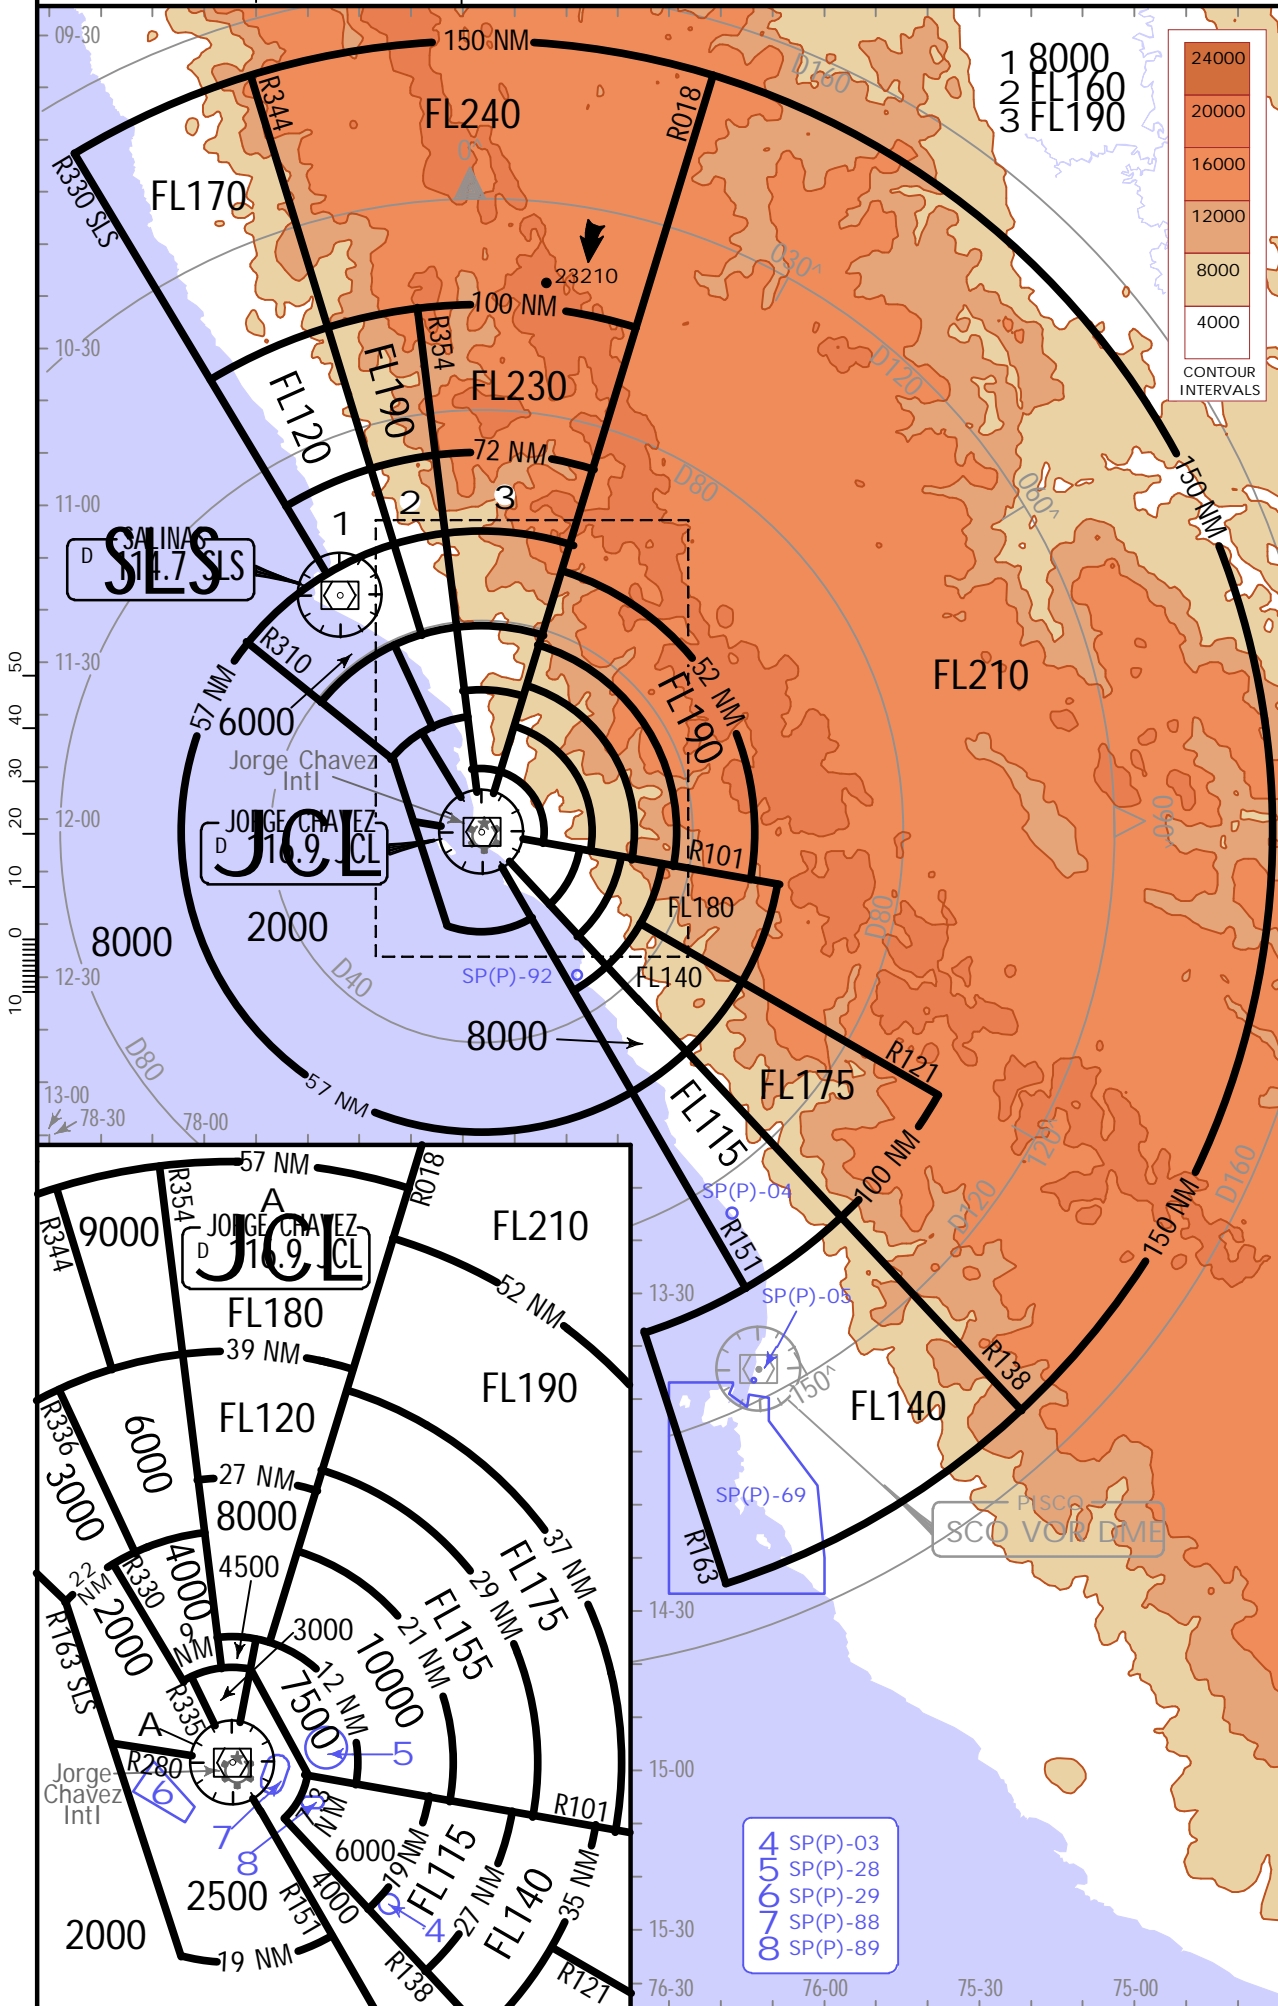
09-30
150 NM
FL240
R344
R018
D150
1 8000
2 FL160
3 FL190
24000
20000
16000
12000
8000
4000
CONTOUR INTERVALS
R330 SLS
FL170
23210
030
100 NM
R354
10-30
FL190
FL230
D120
FL120
72 NM
D80
080
150 NM
11-00
1
2
3
SALINAS
D 114.7 SLS
SLS
R310
52 NM
FL190
FL210
11-30
57 NM
6000
Jorge Chavez Intl
JORGE CHAVEZ
D 116.9 JCL
JCL
R101
090
12-00
FL180
D80
8000
2000
D40
SP(P)-92
FL140
12-30
8000
R121
FL175
D80
57 NM
FL115
13-00
78-30
78-00
100 NM
120
D160
57 NM
A
R354
R018
R344
9000
JORGE CHAVEZ
D 116.9 JCL
JCL
FL210
SP(P)-04
R151
D120
150 NM
52 NM
FL180
13-30
SP(P)-05
39 NM
FL190
R138
150
FL140
R336
6000
FL120
3000
27 NM
SP(P)-69
PISCO
SCO VOR DME
8000
37 NM
FL175
4500
4000
22 NM
R330
2000
29 NM
R163
14-30
3000
9 NM
21 NM
FL155
10000
R163 SLS
12 NM
7500
R335
A
5
R280
Jorge Chavez Intl
6
15-00
7
R101
8
NM
6000
19 NM
FL115
4 SP(P)-03
5 SP(P)-28
6 SP(P)-29
7 SP(P)-88
8 SP(P)-89
2500
R151
4000
4
27 NM
FL140
35 NM
2000
15-30
19 NM
R138
R121
76-30
76-00
75-30
75-00
50
40
30
20
10
0
10